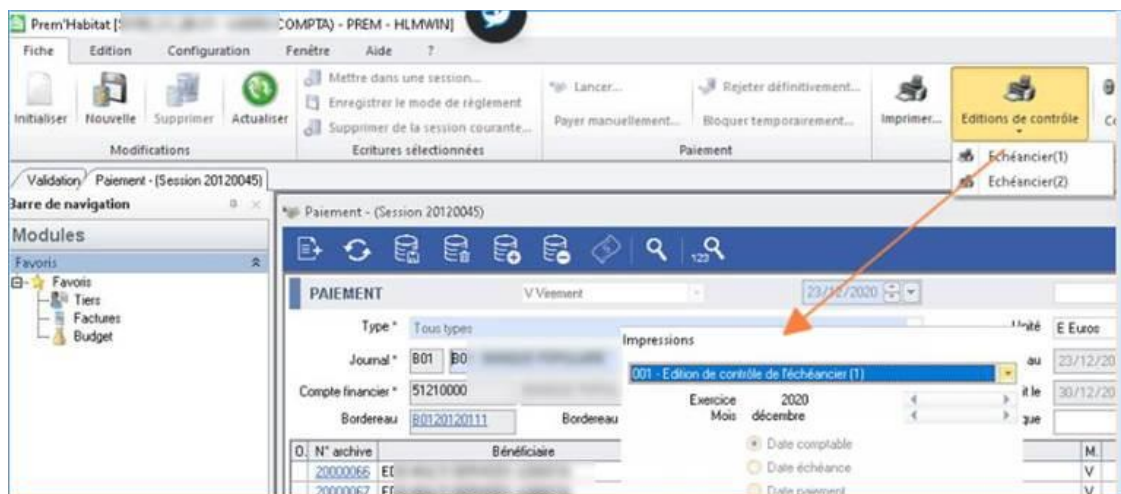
Prem'Habitat [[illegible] COMPTA) - PREM - HLMWIN]

Fiche Edition Configuration Fenêtre Aide ?

Initialiser Nouvelle Supprimer Actualiser
Modifications

Mettre dans une session...
Enregistrer le mode de réglement
Supprimer de la session courante...
Ecritures sélectionnées

Lancer...
Payer manuellement...
Rejeter définitivement...
Bloquer temporairement...
Paiement

Imprimer... Editions de contrôle Co

Echéancier(1)
Echéancier(2)

Validation Paiement - (Session 20120045)

Barre de navigation
Modules
Favoris
Favoris
Tiers
Factures
Budget

Paiement - (Session 20120045)

PAIEMENT V Virement 23/12/2020

Type * Tous types
Unité E Euros
Journal * B01 B0
au 23/12/20
Compte financier * 51210000
it le 30/12/20
Bordereau B0120120111 Bordereau
que

Impressions
001 - Edition de contrôle de l'échéancier (1)
Exercice 2020
Mois décembre
Date comptable
Date échéance
Date paiement

O. N° archive Bénéficiaire M.
20000066 E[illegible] V
20000067 E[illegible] V